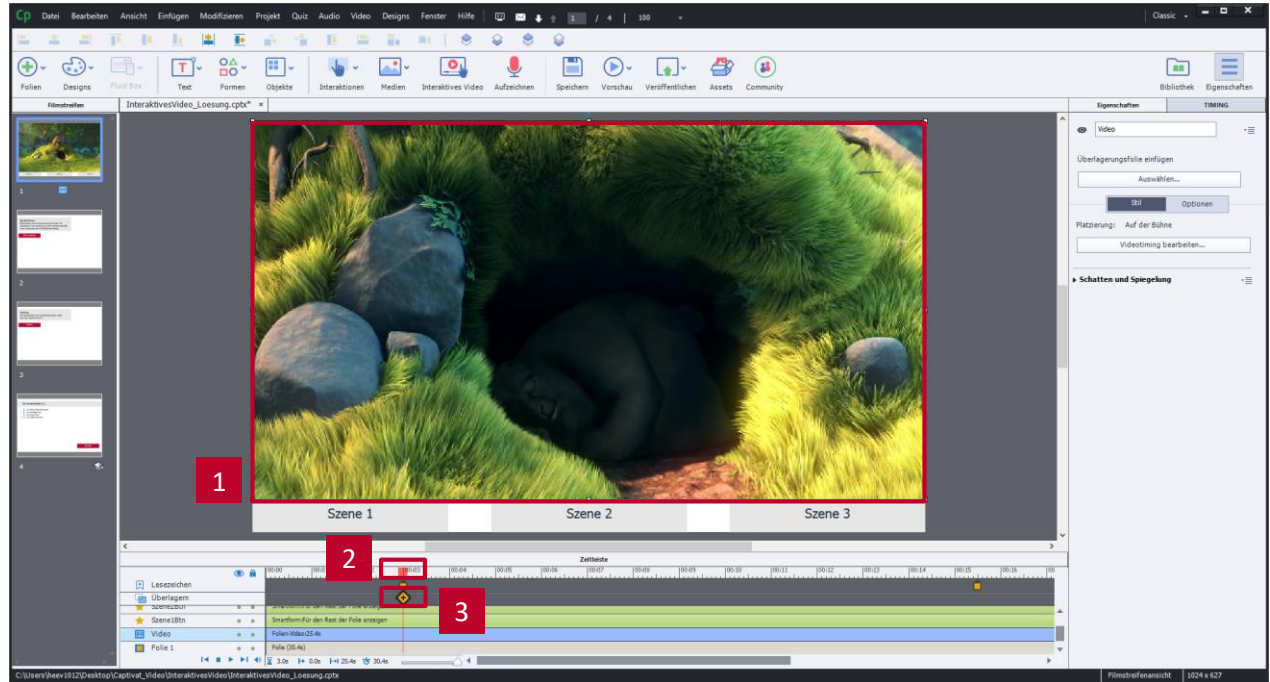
Cp Datei Bearbeiten Ansicht Einfügen Modifizieren Projekt Quiz Audio Video Designs Fenster Hilfe 1 / 4 100 Classic

Folien Designs Fluid Box Text Formen Objekte Interaktionen Medien Interaktives Video Aufzeichnen Speichern Vorschau Veröffentlichen Assets Community Bibliothek Eigenschaften

Filmstreifen InteraktivesVideo_Loesung.cptx* ×

1 2 3 4

Eigenschaften TIMING

Video

Überlagerungsfolie einfügen

Auswählen...

Stil Optionen

Platzierung: Auf der Bühne

Videotiming bearbeiten...

Schatten und Spiegelung

1

Szene 1 Szene 2 Szene 3

2

Zeitleiste

00:00 00:01 00:02 00:03 00:04 00:05 00:06 00:07 00:08 00:09 00:10 00:11 00:12 00:13 00:14 00:15 00:16

Lesezeichen

Überlagern

3

Szene2Btn

Szene1Btn Smartform:Für den Rest der Folie anzeigen

Video Folien-Video:25.4s

Folie 1 Folie (30.4s)

3.0s 0.0s 25.4s 30.4s

C:\Users\heev1012\Desktop\Captivat_Video\InteraktivesVideo\InteraktivesVideo_Loesung.cptx Filmstreifenansicht 1024 x 627